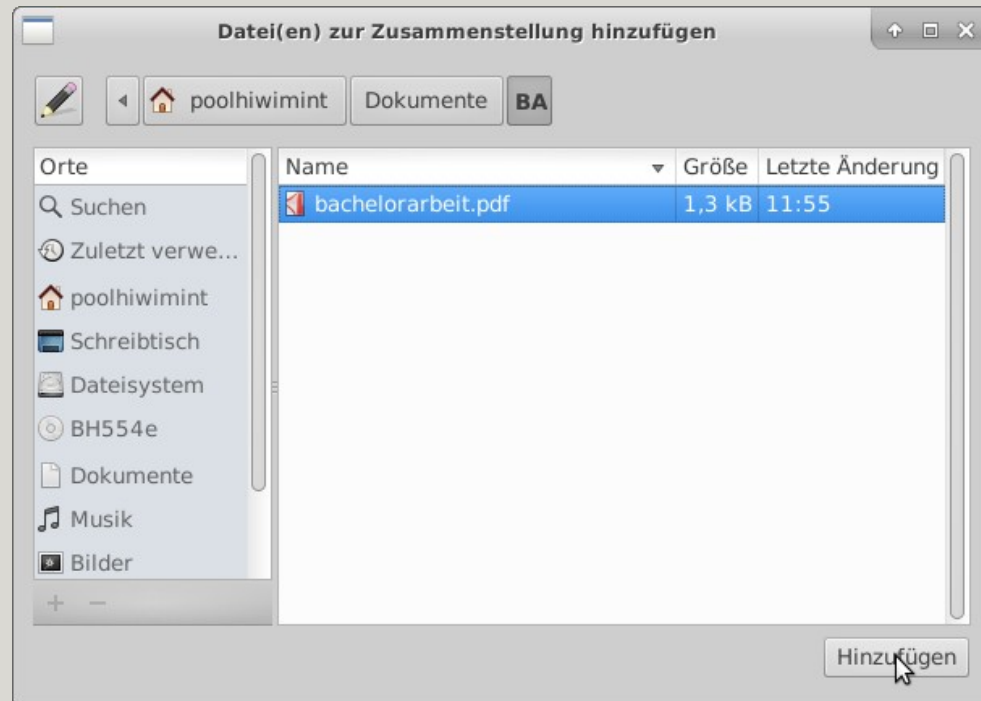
Datei(en) zur Zusammenstellung hinzufügen

poolhiwimint | Dokumente | BA

Orte
Suchen
Zuletzt verwe...
poolhiwimint
Schreibtisch
Dateisystem
BH554e
Dokumente
Musik
Bilder
+ −

| Name | Größe | Letzte Änderung |
|---|---|---|
| bachelorarbeit.pdf | 1,3 kB | 11:55 |

Hinzufügen